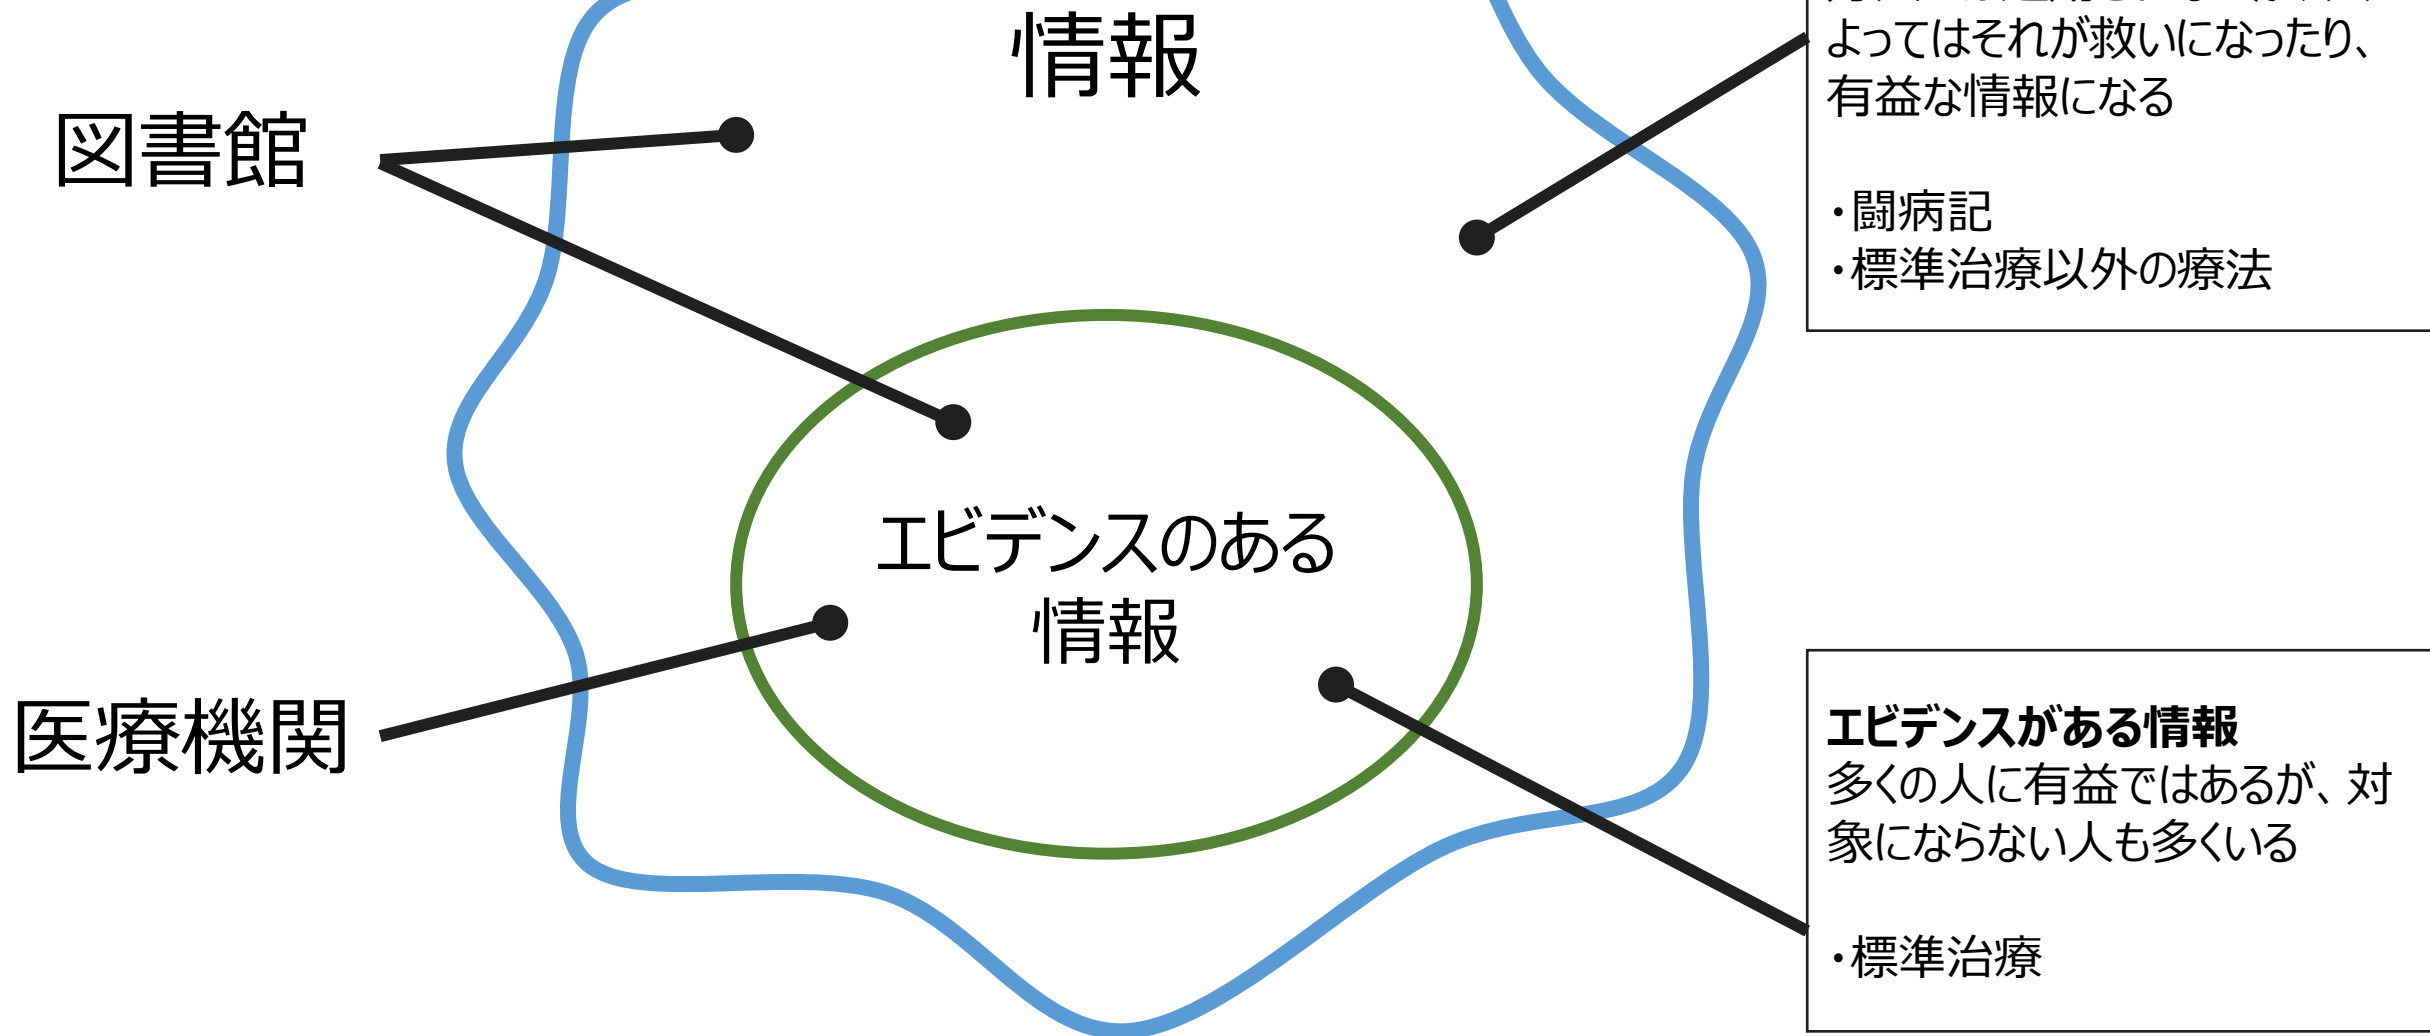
情報

図書館

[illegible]
よってはそれが救いになったり、有益な情報になる

・闘病記
・標準治療以外の療法

エビデンスのある情報

医療機関

エビデンスがある情報
多くの人に有益ではあるが、対象にならない人も多くいる

・標準治療